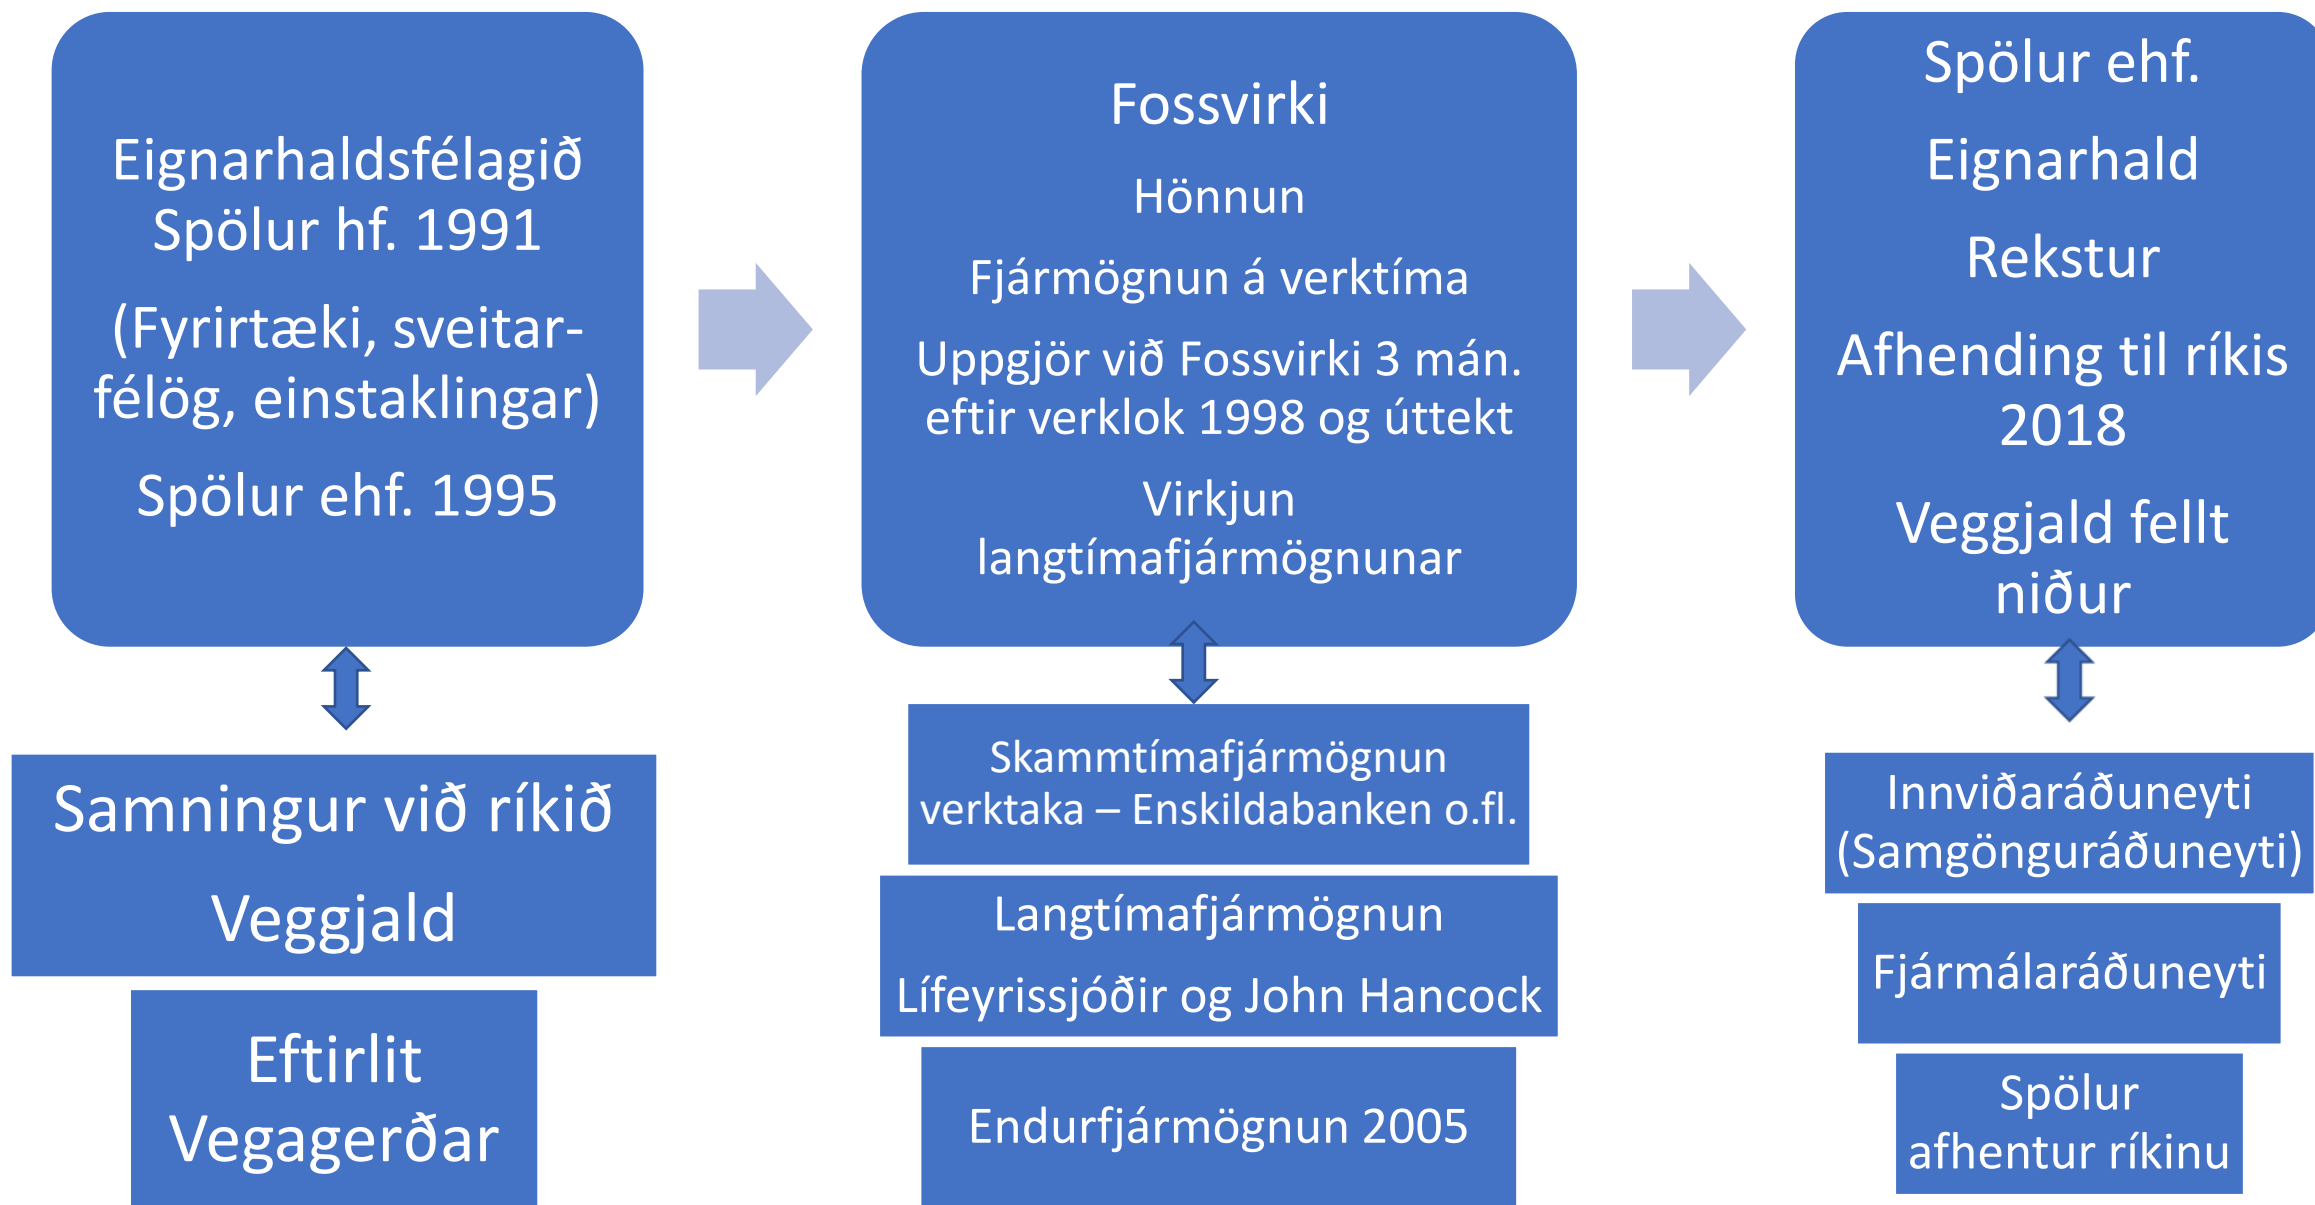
Eignarhaldsfélagið Spölur hf. 1991

(Fyrirtæki, sveitarfélög, einstaklingar)

Spölur ehf. 1995

Samningur við ríkið

Veggjald

Eftirlit Vegagerðar

Fossvirki

Hönnun

Fjármögnun á verktíma

Uppgjör við Fossvirki 3 mán. eftir verklok 1998 og úttekt

Virkjun langtímafjármögnunar

Skammtímafjármögnun verktaka – Enskildabanken o.fl.

Langtímafjármögnun

Lífeyrissjóðir og John Hancock

Endurfjármögnun 2005

Spölur ehf.

Eignarhald

Rekstur

Afhending til ríkis 2018

Veggjald fellt niður

Innviðaráðuneyti (Samgönguráðuneyti)

Fjármálaráðuneyti

Spölur afhentur ríkinu